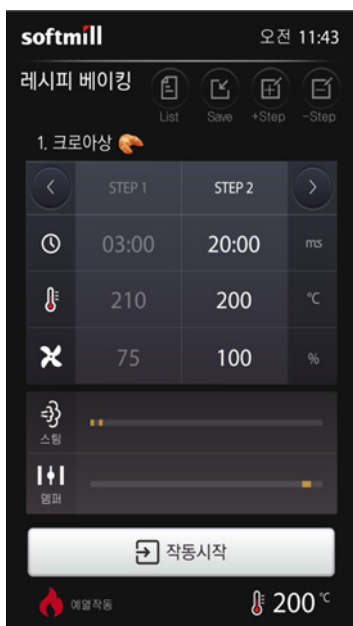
softmill

오전 11:43

레시피 베이킹

List Save +Step −Step

1. 크로아상

| | STEP 1 | STEP 2 | |
|---|---|---|---|
| | 03:00 | 20:00 | ms |
| | 210 | 200 | ℃ |
| | 75 | 100 | % |

스팀

댐퍼

작동시작

예열작동

200 ℃